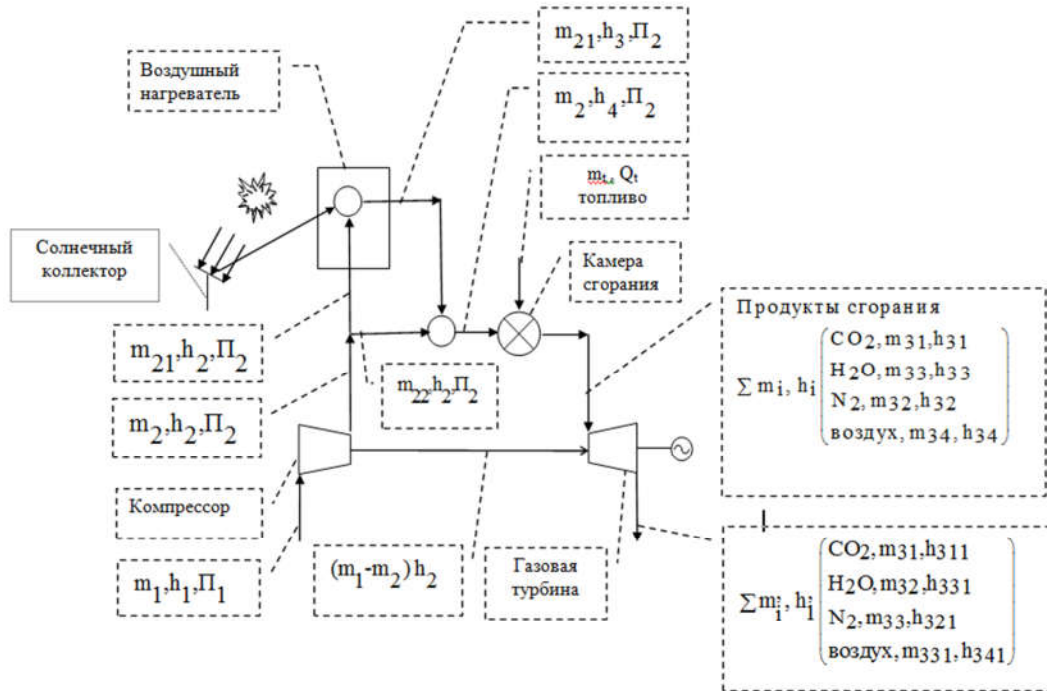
$m_{21},h_3,\Pi_2$

Воздушный нагреватель

$m_2,h_4,\Pi_2$

$m_t, Q_t$ топливо

Солнечный коллектор

Камера сгорания

Продукты сгорания

$\sum m_i, h_i \begin{pmatrix} CO_2, m_{31}, h_{31} \\ H_2O, m_{33}, h_{33} \\ N_2, m_{32}, h_{32} \\ воздух, m_{34}, h_{34} \end{pmatrix}$

$m_{21},h_2,\Pi_2$

$m_{22},h_2,\Pi_2$

$m_2,h_2,\Pi_2$

Компрессор

$\sum m_i, h_i \begin{pmatrix} CO_2, m_{31}, h_{311} \\ H_2O, m_{32}, h_{331} \\ N_2, m_{33}, h_{321} \\ воздух, m_{331}, h_{341} \end{pmatrix}$

$m_1,h_1,\Pi_1$

$(m_1-m_2)\,h_2$

Газовая турбина